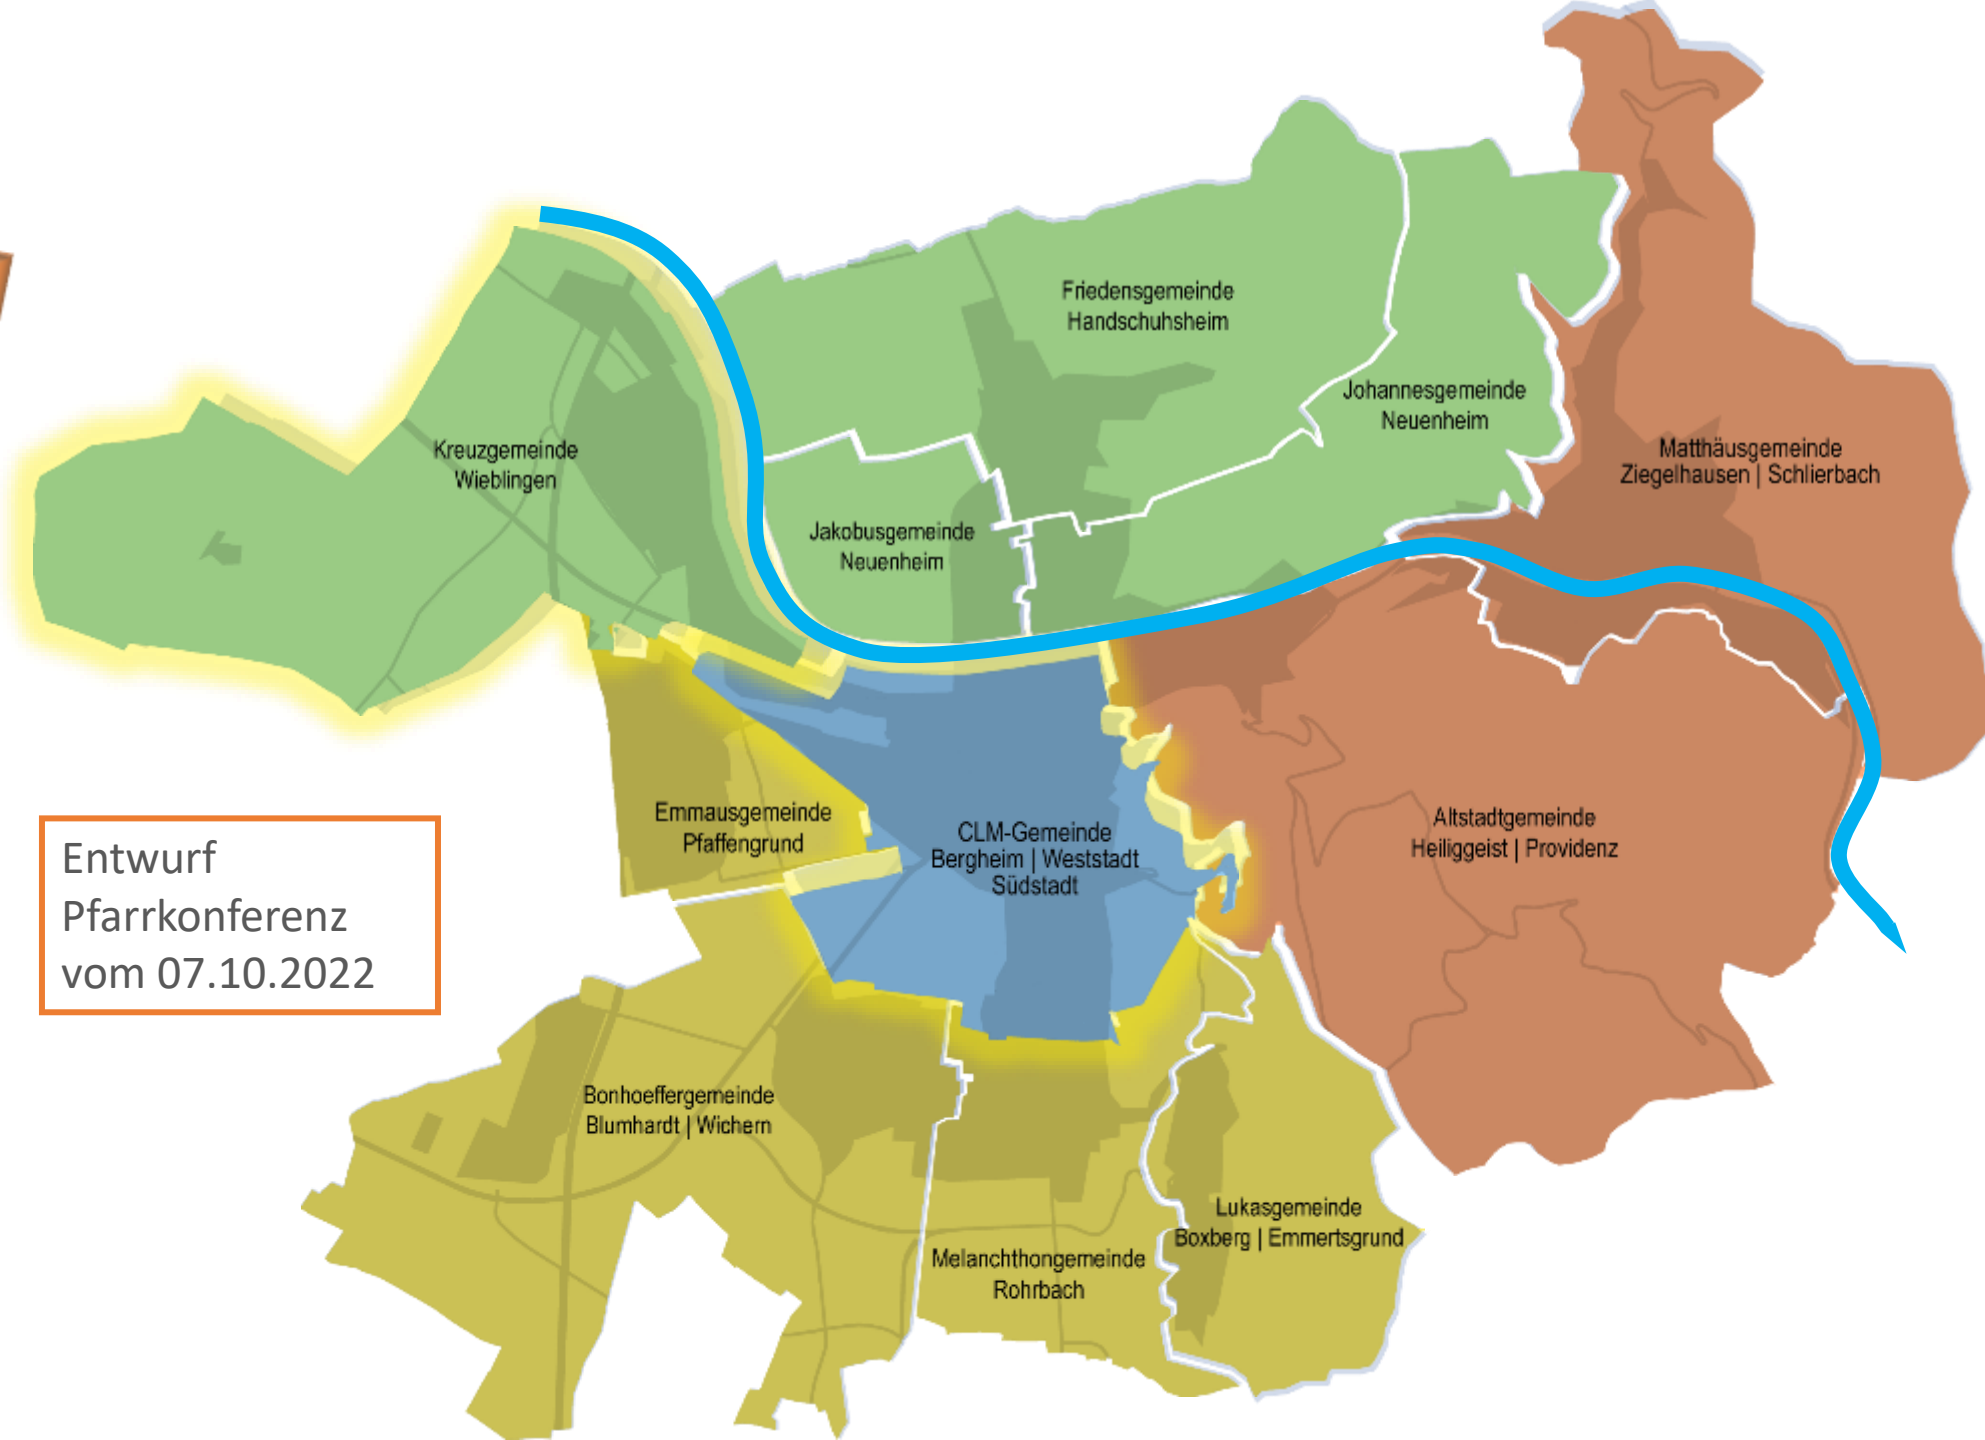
Friedensgemeinde
Handschuhsheim

Johannesgemeinde
Neuenheim

Matthäusgemeinde
Ziegelhausen | Schlierbach

Kreuzgemeinde
Wieblingen

Jakobusgemeinde
Neuenheim

Emmausgemeinde
Pfaffengrund

CLM-Gemeinde
Bergheim | Weststadt
Südstadt

Altstadtgemeinde
Heiliggeist | Providenz

Entwurf
Pfarrkonferenz
vom 07.10.2022

Bonhoeffergemeinde
Blumhardt | Wichern

Lukasgemeinde
Boxberg | Emmertsgrund

Melanchthongemeinde
Rohrbach